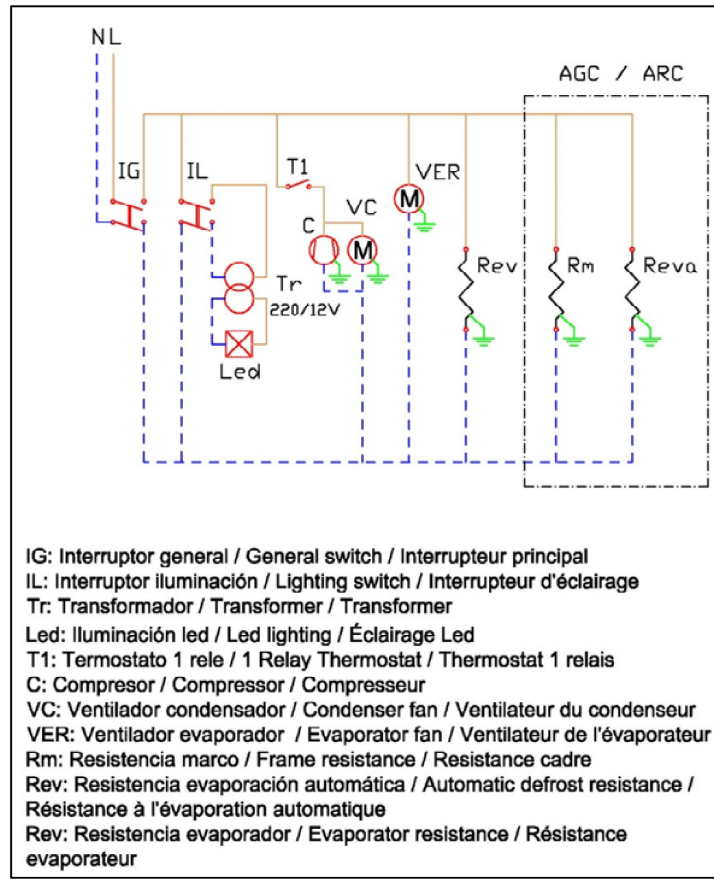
N L

AGC / ARC

IG

IL

T1

VER

C

VC

M

M

Tr

220/12V

Led

Rev

Rm

Reva

IG: Interruptor general / General switch / Interrupteur principal
IL: Interruptor iluminación / Lighting switch / Interrupteur d'éclairage
Tr: Transformador / Transformer / Transformer
Led: Iluminación led / Led lighting / Éclairage Led
T1: Termostato 1 rele / 1 Relay Thermostat / Thermostat 1 relais
C: Compresor / Compressor / Compresseur
VC: Ventilador condensador / Condenser fan / Ventilateur du condenseur
VER: Ventilador evaporador / Evaporator fan / Ventilateur de l'évaporateur
Rm: Resistencia marco / Frame resistance / Resistance cadre
Rev: Resistencia evaporación automática / Automatic defrost resistance / Résistance à l'évaporation automatique
Rev: Resistencia evaporador / Evaporator resistance / Résistance evaporateur